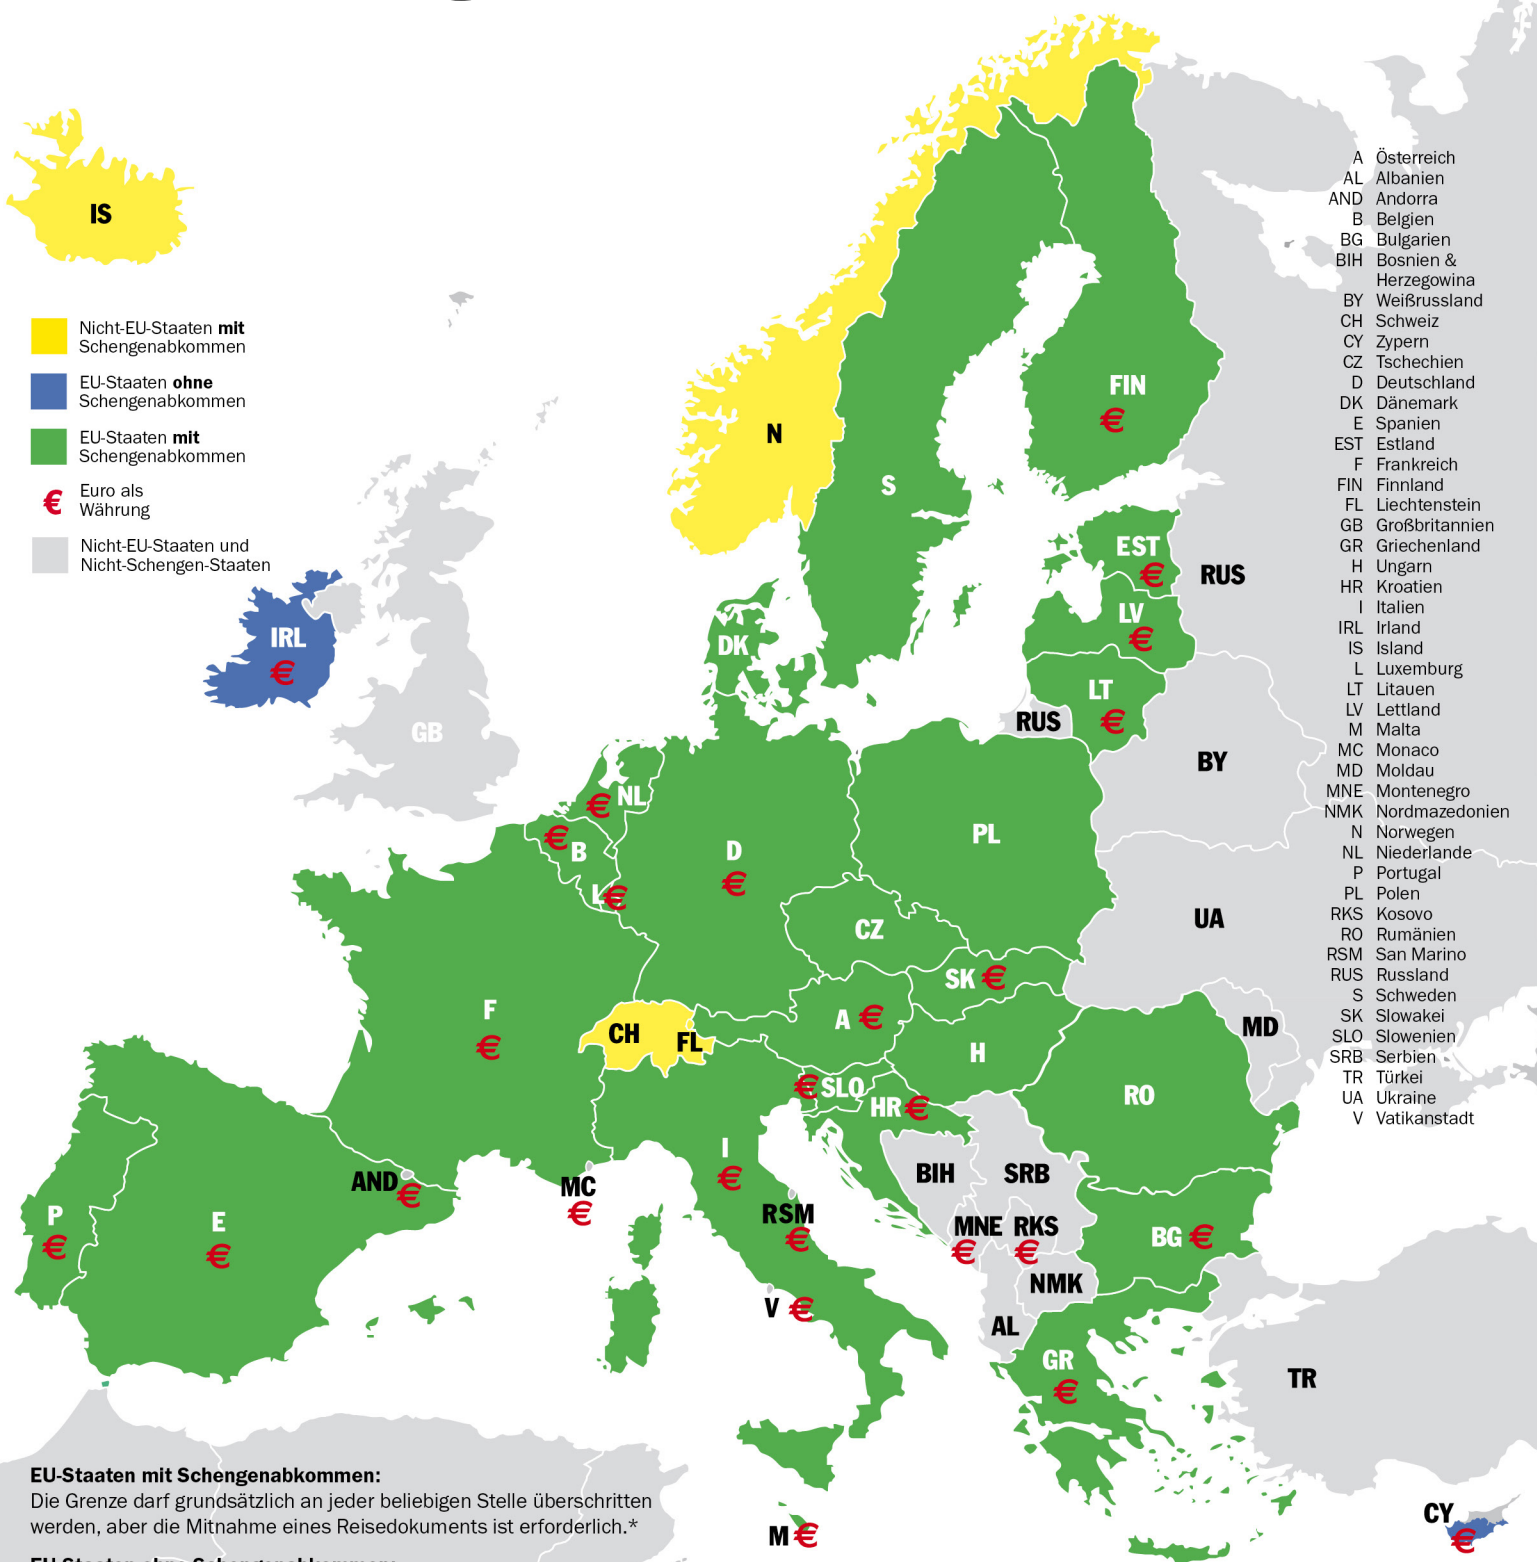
IS

Nicht-EU-Staaten **mit** Schengenabkommen
EU-Staaten **ohne** Schengenabkommen
EU-Staaten **mit** Schengenabkommen
€ Euro als Währung
Nicht-EU-Staaten und Nicht-Schengen-Staaten

N
S
FIN €
EST €
RUS
LV €
LT €
RUS
DK
IRL €
GB
BY
NL €
€ B
L €
D €
PL
CZ
UA
SK €
F €
CH
FL
A €
H
MD
RO
€ SLO
HR €
I €
BIH
SRB
AND €
MC €
RSM €
MNE €
RKS €
BG €
P €
E €
NMK
V €
AL
GR €
TR
CY €
M €

A Österreich
AL Albanien
AND Andorra
B Belgien
BG Bulgarien
BIH Bosnien & Herzegowina
BY Weißrussland
CH Schweiz
CY Zypern
CZ Tschechien
D Deutschland
DK Dänemark
E Spanien
EST Estland
F Frankreich
FIN Finnland
FL Liechtenstein
GB Großbritannien
GR Griechenland
H Ungarn
HR Kroatien
I Italien
IRL Irland
IS Island
L Luxemburg
LT Litauen
LV Lettland
M Malta
MC Monaco
MD Moldau
MNE Montenegro
NMK Nordmazedonien
N Norwegen
NL Niederlande
P Portugal
PL Polen
RKS Kosovo
RO Rumänien
RSM San Marino
RUS Russland
S Schweden
SK Slowakei
SLO Slowenien
SRB Serbien
TR Türkei
UA Ukraine
V Vatikanstadt

**EU-Staaten mit Schengenabkommen:**
Die Grenze darf grundsätzlich an jeder beliebigen Stelle überschritten werden, aber die Mitnahme eines Reisedokuments ist erforderlich.*

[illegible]